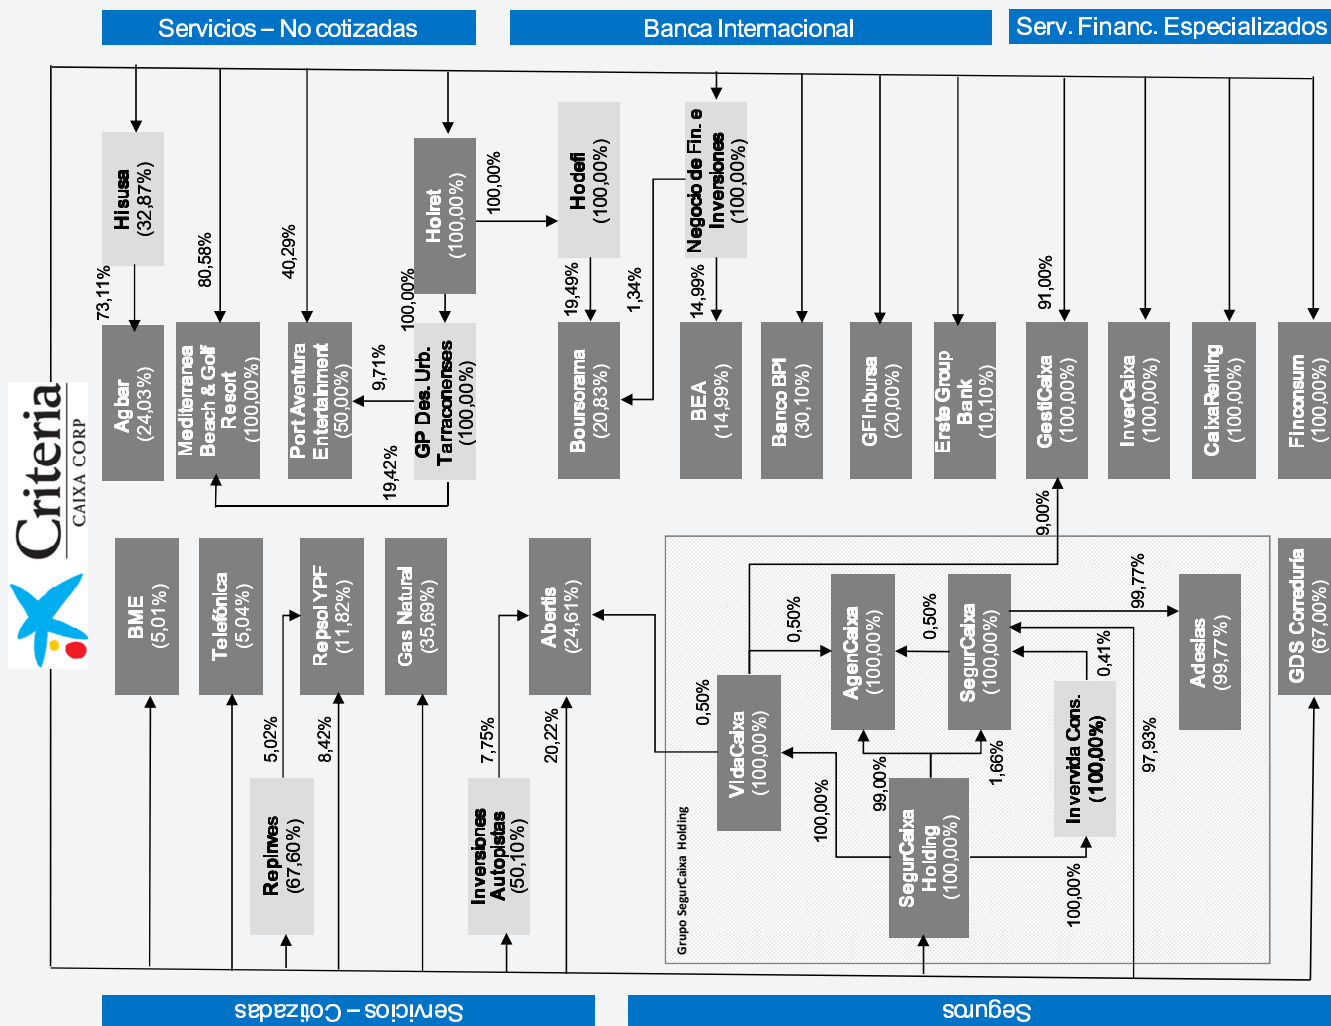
Servicios – No cotizadas

Banca Internacional

Serv. Financ. Especializados

Hisusa (32,87%)

73,11%

80,58%

40,29%

Holret (100,00%)

100,00%

Hodefi (100,00%)

Negocio de Fin. e Inversiones (100,00%)

19,49%

1,34%

14,99%

91,00%

100,00%

9,71%

19,42%

Agbar (24,03%)

Mediterranea Beach & Golf Resort (100,00%)

Port Aventura Entertainment (50,00%)

GP Des. Urb. Tarraconenses (100,00%)

Boursorama (20,83%)

BEA (14,99%)

Banco BPI (30,10%)

GFInbursa (20,00%)

Erste Group Bank (10,10%)

GestiCaixa (100,00%)

InverCaixa (100,00%)

CaixaRenting (100,00%)

Finconsum (100,00%)

Criteria CAIXA CORP

9,00%

BME (5,01%)

Telefónica (5,04%)

Repsol YPF (11,82%)

Gas Natural (35,69%)

Abertis (24,61%)

AgenCaixa (100,00%)

0,50%

0,50%

SegurCaixa (100,00%)

99,77%

Adeslas (99,77%)

GDS Correduría (67,00%)

0,41%

0,50%

VidaCaixa (100,00%)

Invervida Cons. (100,00%)

5,02%

8,42%

7,75%

20,22%

99,00%

1,66%

97,93%

100,00%

Repinves (67,60%)

Inversiones Autopistas (50,10%)

SegurCaixa Holding (100,00%)

100,00%

Grupo SegurCaixa Holding

Servicios – Cotizadas

Seguros